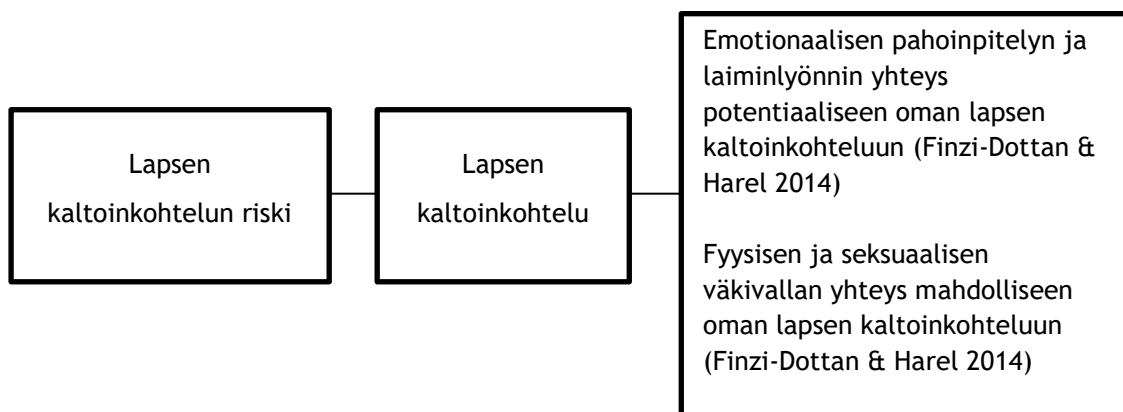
Lapsen kaltoinkohtelun riski

Lapsen kaltoinkohtelu

Emotionaalisen pahoinpitelyn ja laiminlyönnin yhteys potentiaaliseen oman lapsen kaltoinkohteluun (Finzi-Dottan & Harel 2014)

Fyysisen ja seksuaalisen väkivallan yhteys mahdolliseen oman lapsen kaltoinkohteluun (Finzi-Dottan & Harel 2014)